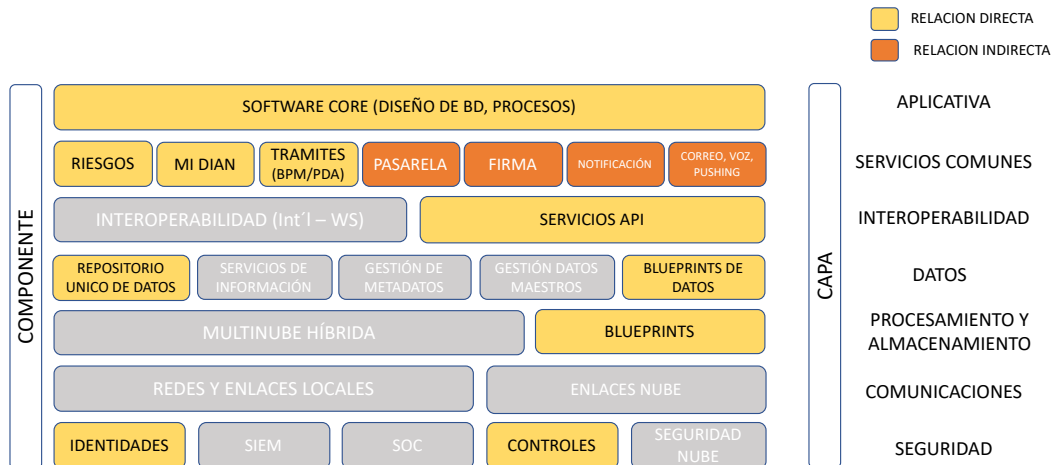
RELACION DIRECTA
RELACION INDIRECTA

COMPONENTE

SOFTWARE CORE (DISEÑO DE BD, PROCESOS)

RIESGOS
MI DIAN
TRAMITES (BPM/PDA)
PASARELA
FIRMA
NOTIFICACIÓN
CORREO, VOZ, PUSHING

INTEROPERABILIDAD (Int´l – WS)
SERVICIOS API

REPOSITORIO UNICO DE DATOS
SERVICIOS DE INFORMACIÓN
GESTIÓN DE METADATOS
GESTIÓN DATOS MAESTROS
BLUEPRINTS DE DATOS

MULTINUBE HÍBRIDA
BLUEPRINTS

REDES Y ENLACES LOCALES
ENLACES NUBE

IDENTIDADES
SIEM
SOC
CONTROLES
SEGURIDAD NUBE

CAPA

APLICATIVA
SERVICIOS COMUNES
INTEROPERABILIDAD
DATOS
PROCESAMIENTO Y ALMACENAMIENTO
COMUNICACIONES
SEGURIDAD